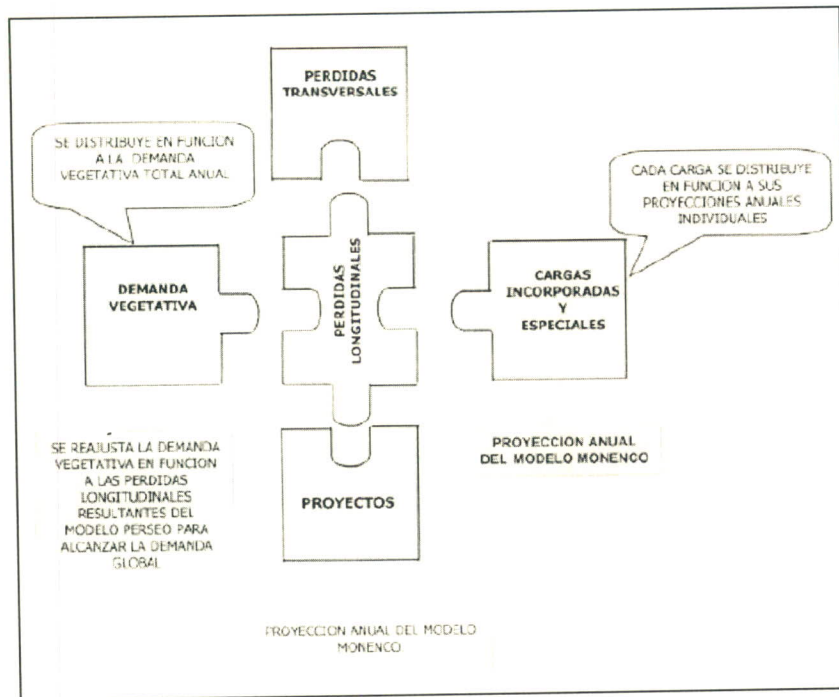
PERDIDAS TRANSVERSALES

SE DISTRIBUYE EN FUNCION A LA DEMANDA VEGETATIVA TOTAL ANUAL

CADA CARGA SE DISTRIBUYE EN FUNCION A SUS PROYECCIONES ANUALES INDIVIDUALES

DEMANDA VEGETATIVA

PERDIDAS LONGITUDINALES

CARGAS INCORPORADAS Y ESPECIALES

SE REAJUSTA LA DEMANDA VEGETATIVA EN FUNCION A LAS PERDIDAS LONGITUDINALES RESULTANTES DEL MODELO PERSEO PARA ALCANZAR LA DEMANDA GLOBAL

PROYECTOS

PROYECCION ANUAL DEL MODELO MONENCO

PROYECCION ANUAL DEL MODELO MONENCO